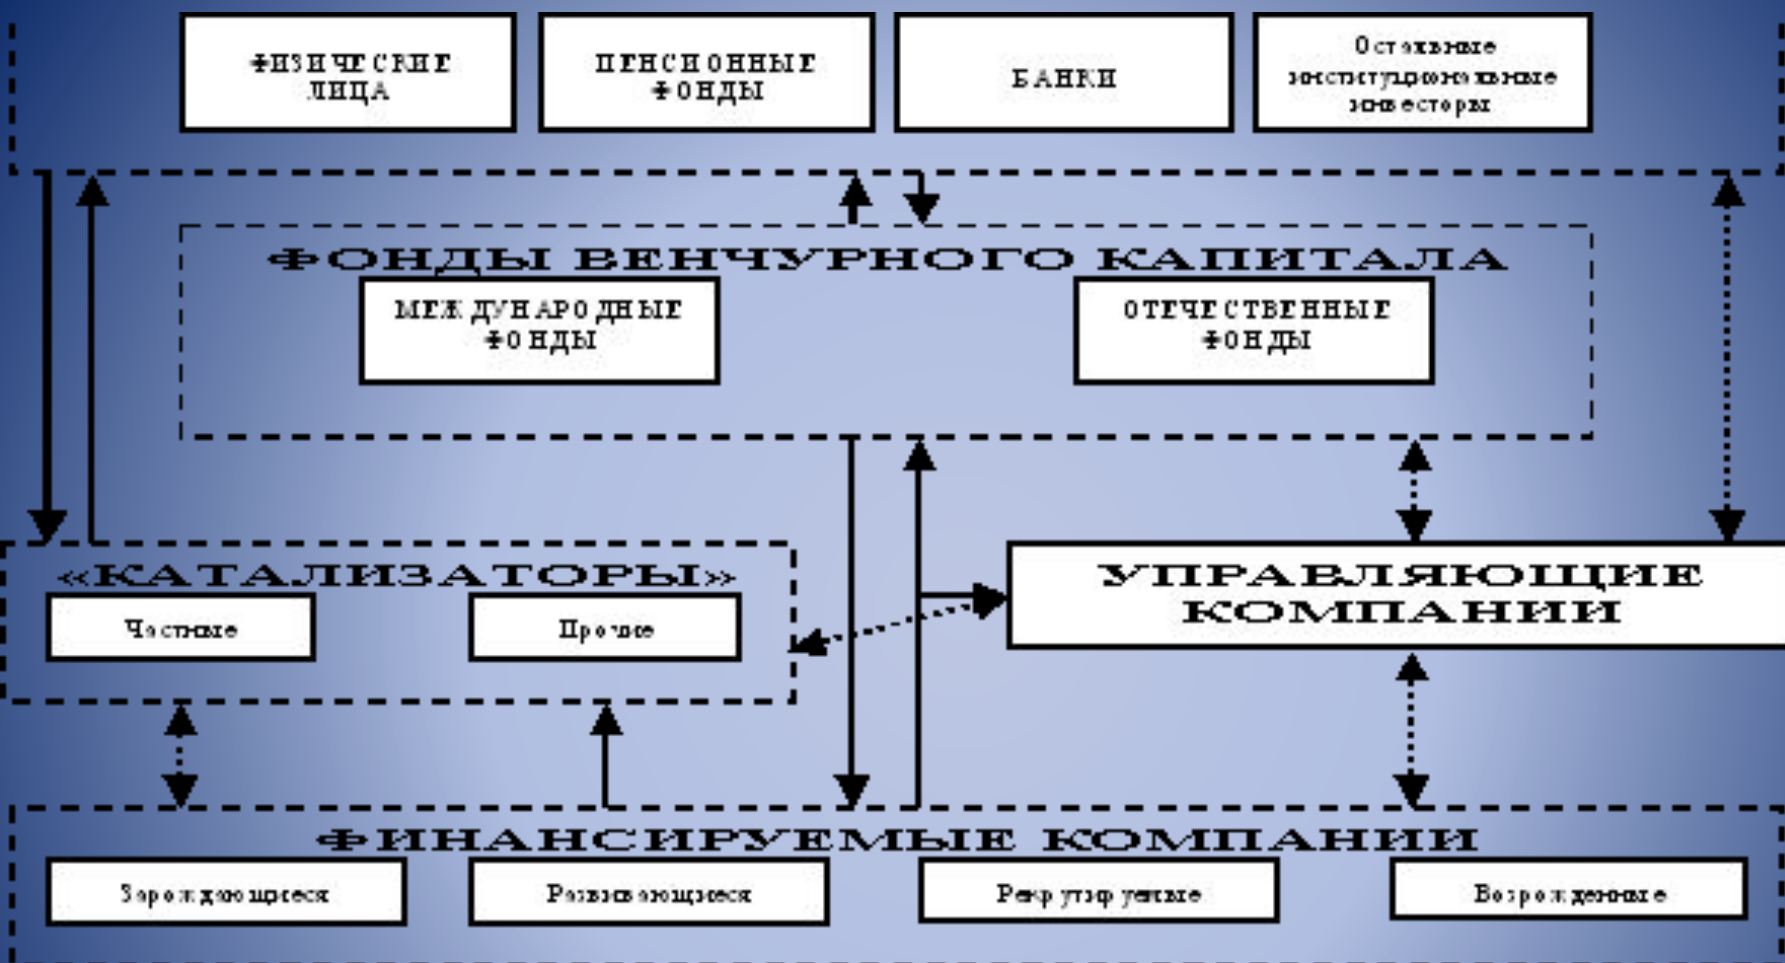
ФИЗИЧЕСКИЕ ЛИЦА

ПЕНСИОННЫЕ ФОНДЫ

БАНКИ

Остальные институциональные инвесторы

ФОНДЫ ВЕНЧУРНОГО КАПИТАЛА

МЕЖДУНАРОДНЫЕ ФОНДЫ

ОТЕЧЕСТВЕННЫЕ ФОНДЫ

«КАТАЛИЗАТОРЫ»

Частные

Прочие

УПРАВЛЯЮЩИЕ КОМПАНИИ

ФИНАНСИРУЕМЫЕ КОМПАНИИ

Зарождающиеся

Развивающиеся

Реструктурируемые

Возрожденные